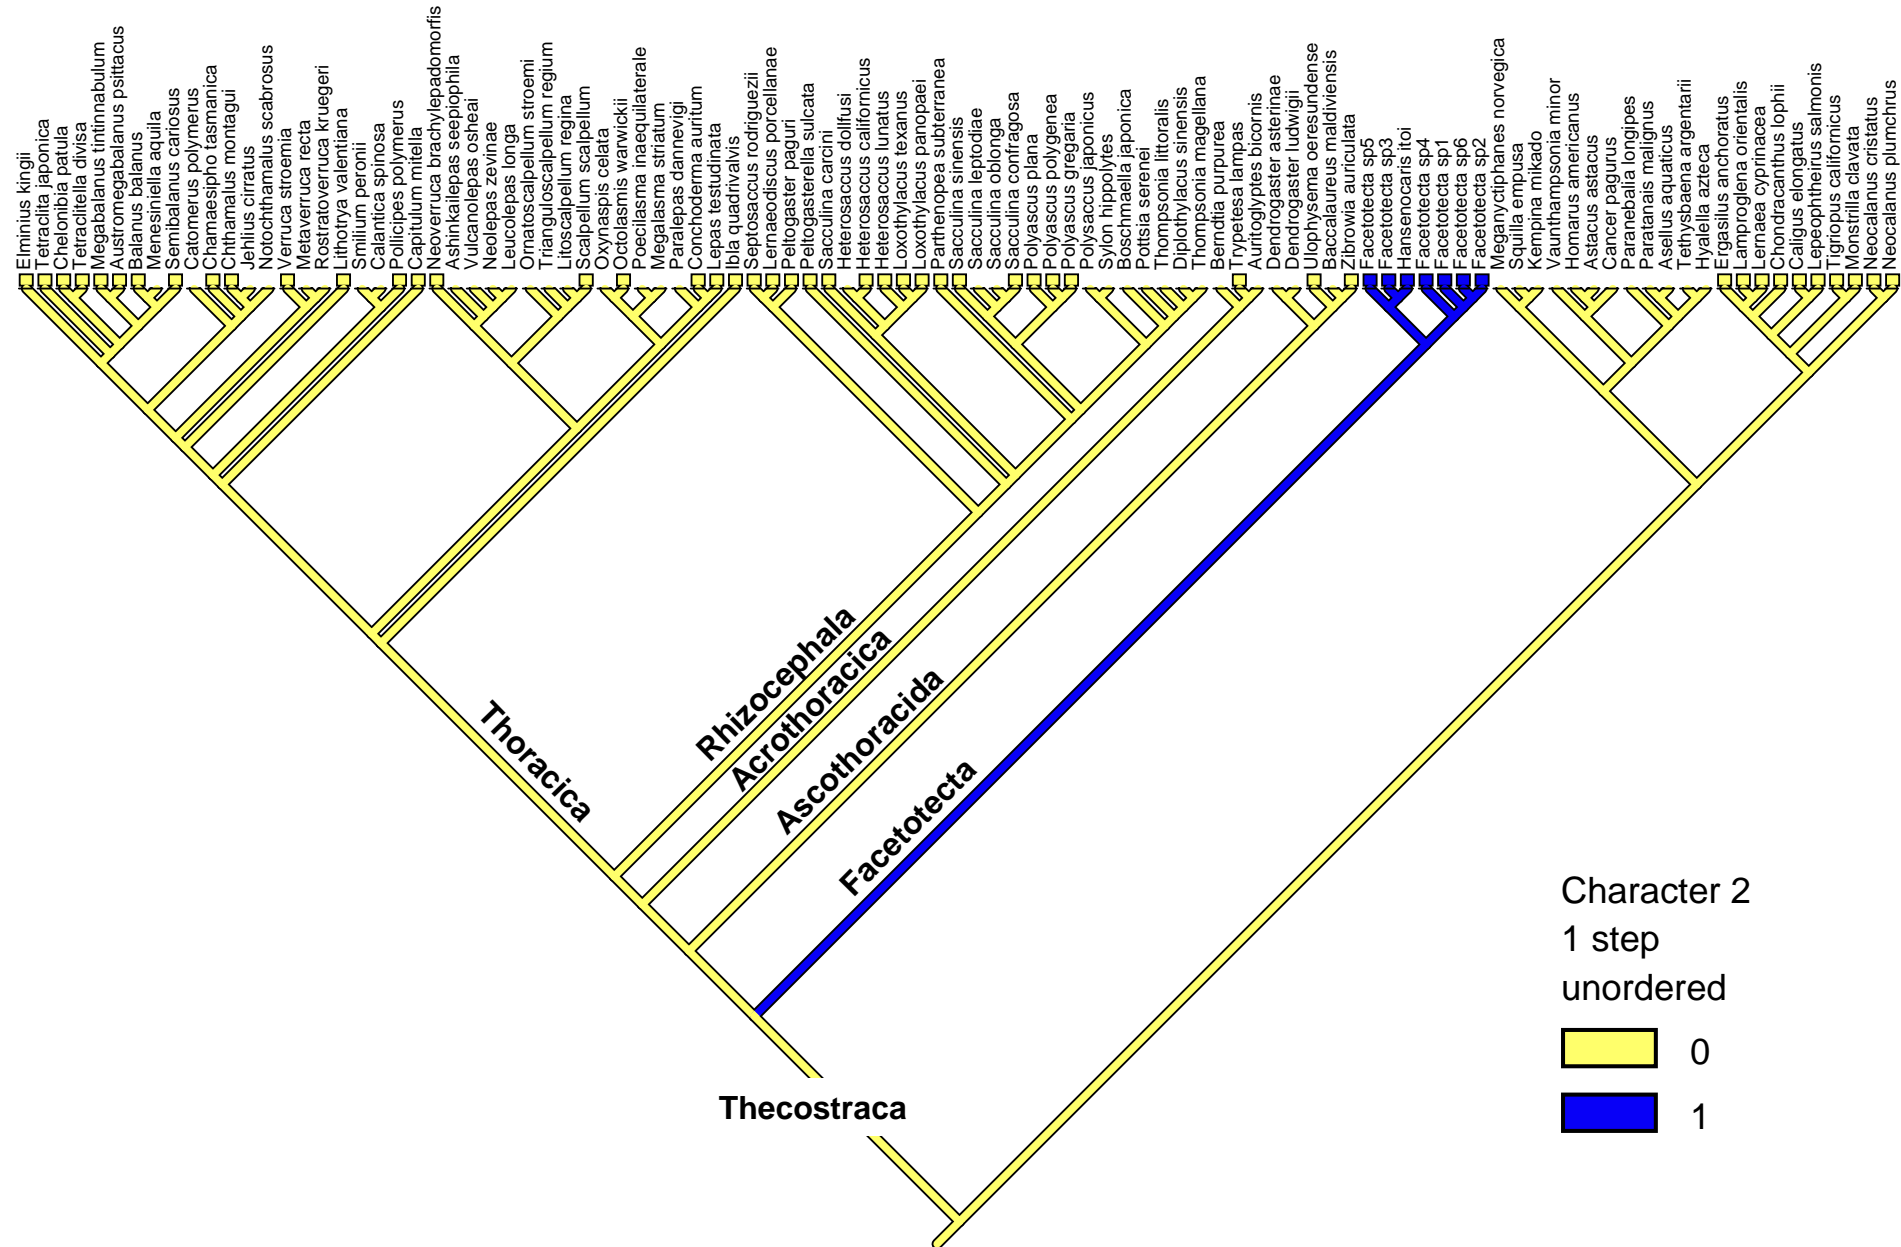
Elminius kingii
Tetraclita japonica
Chelonibia patula
Tetraclitella divisa
Megabalanus tintinnabulum
Austromegabalanus psittacus
Balanus balanus
Menesiniella aquila
Semibalanus cariosus
Catomerus polymerus
Chamaesipho tasmanica
Chthamalus montagui
Jehlius cirratus
Notochthamalus scabrosus
Verruca stroemia
Metaverruca recta
Rostratoverruca kruegeri
Lithotrya valentiana
Smilium peronii
Calantica spinosa
Pollicipes polymerus
Capitulum mitella
Neoverruca brachylepadomorfis
Ashinkailepas seepiophila
Vulcanolepas osheai
Neolepas zevinae
Leucolepas longa
Ornatoscalpellum stroemi
Trianguloscalpellum regium
Litoscalpellum regina
Scalpellum scalpellum
Oxynaspis celata
Octolasmis warwickii
Poecilasma inaequilaterale
Megalasma striatum
Paralepas dannevigi
Conchoderma auritum
Lepas testudinata
Ibla quadrivalvis
Septosaccus rodriguezii
Lernaeodiscus porcellanae
Peltogaster paguri
Peltogasterella sulcata
Sacculina carcini
Heterosaccus dollfusi
Heterosaccus californicus
Heterosaccus lunatus
Loxothylacus texanus
Loxothylacus panopaei
Parthenopea subterranea
Sacculina sinensis
Sacculina leptodiae
Sacculina oblonga
Sacculina confragosa
Polyascus plana
Polyascus polygenea
Polyascus gregaria
Polysaccus japonicus
Sylon hippolytes
Boschmaella japonica
Pottsia serenei
Thompsonia littoralis
Diplothylacus sinensis
Thompsonia magellana
Berndtia purpurea
Trypetesa lampas
Auritoglyptes bicornis
Dendrogaster asterinae
Dendrogaster ludwigii
Ulophysema oeresundense
Baccalaureus maldiviensis
Zibrowia auriculata
Facetotecta sp5
Facetotecta sp3
Hansenocaris itoi
Facetotecta sp4
Facetotecta sp1
Facetotecta sp6
Facetotecta sp2
Meganyctiphanes norvegica
Squilla empusa
Kempina mikado
Vaunthampsonia minor
Homarus americanus
Astacus astacus
Cancer pagurus
Paranebalia longipes
Paratanais malignus
Asellus aquaticus
Tethysbaena argentarii
Hyalella azteca
Ergasilus anchoratus
Lamproglena orientalis
Lernaea cyprinacea
Chondracanthus lophii
Caligus elongatus
Lepeophtheirus salmonis
Tigriopus californicus
Monstrilla clavata
Neocalanus cristatus
Neocalanus plumchrus

Rhizocephala
Acrothoracica
Ascothoracida
Facetotecta
Thoracica
Thecostraca

Character 2
1 step
unordered
0
1